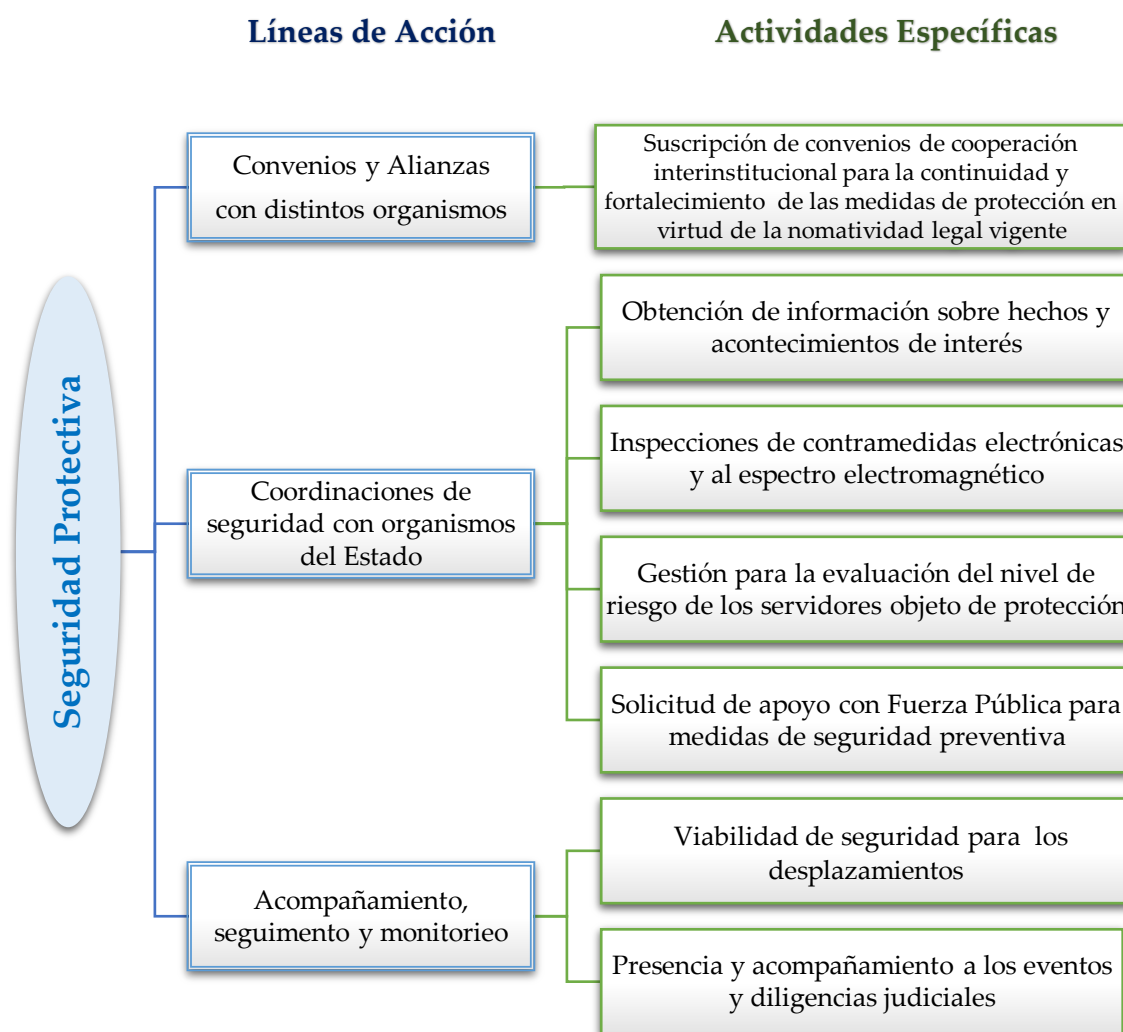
Líneas de Acción

Actividades Específicas

Seguridad Protectiva

Convenios y Alianzas con distintos organismos

Suscripción de convenios de cooperación interinstitucional para la continuidad y fortalecimiento de las medidas de protección en virtud de la nomatividad legal vigente

Coordinaciones de seguridad con organismos del Estado

Obtención de información sobre hechos y acontecimientos de interés

Inspecciones de contramedidas electrónicas y al espectro electromagnético

Gestión para la evaluación del nivel de riesgo de los servidores objeto de protección

Solicitud de apoyo con Fuerza Pública para medidas de seguridad preventiva

Acompañamiento, seguimento y monitorieo

Viabilidad de seguridad para los desplazamientos

Presencia y acompañamiento a los eventos y diligencias judiciales